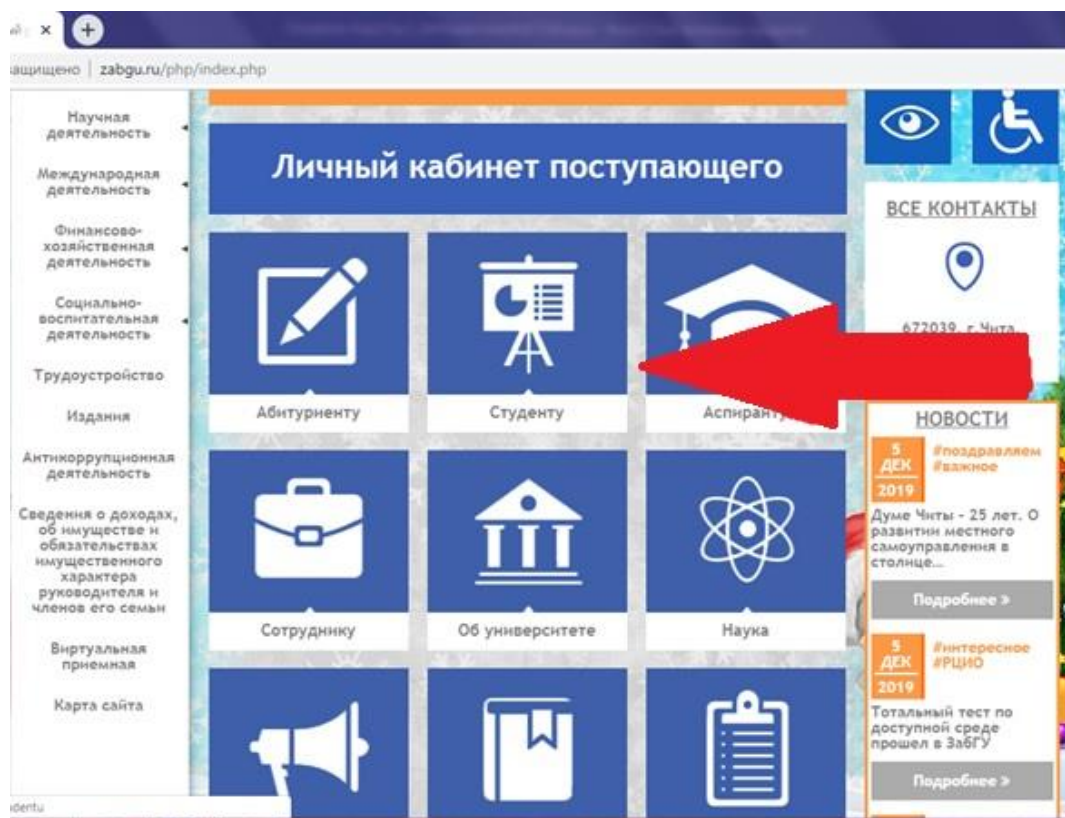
ащищено | zabgu.ru/php/index.php

Научная деятельность

Международная деятельность

Финансово-хозяйственная деятельность

Социально-воспитательная деятельность

Трудоустройство

Издания

Антикоррупционная деятельность

Сведения о доходах, об имуществе и обязательствах имущественного характера руководителя и членов его семьи

Виртуальная приемная

Карта сайта

Личный кабинет поступающего

Абитуриенту

Студенту

Аспиранту

Сотруднику

Об университете

Наука

ВСЕ КОНТАКТЫ

672039, г. Чита,

НОВОСТИ

5 ДЕК 2019

#поздравляем #важное

Думе Читы - 25 лет. О развитии местного самоуправления в столице...

Подробнее »

5 ДЕК 2019

#интересное #РЦИО

Тотальный тест по доступной среде прошел в ЗабГУ

Подробнее »

identu